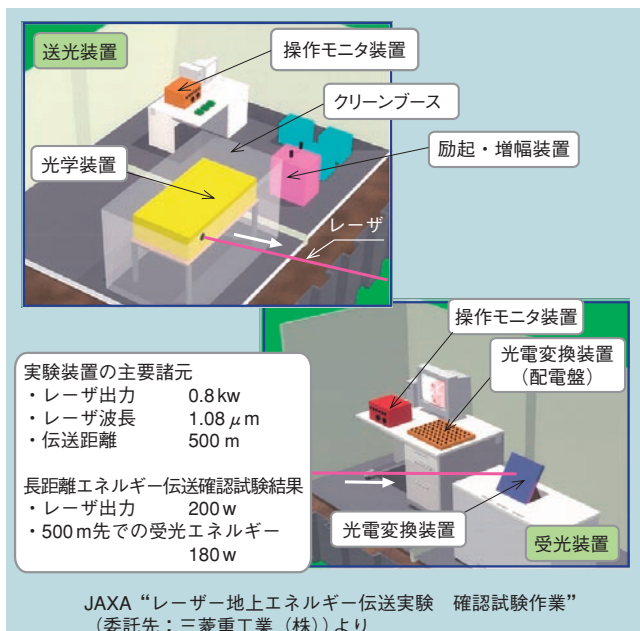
送光装置

操作モニタ装置

クリーンブース

励起・増幅装置

光学装置

レーザ

操作モニタ装置

光電変換装置
（配電盤）

実験装置の主要諸元
・レーザ出力　0.8 kw
・レーザ波長　1.08 $\mu$m
・伝送距離　500 m

長距離エネルギー伝送確認試験結果
・レーザ出力　200 w
・500 m先での受光エネルギー　180 w

光電変換装置

受光装置

JAXA“レーザー地上エネルギー伝送実験　確認試験作業”
（委託先：三菱重工業（株））より